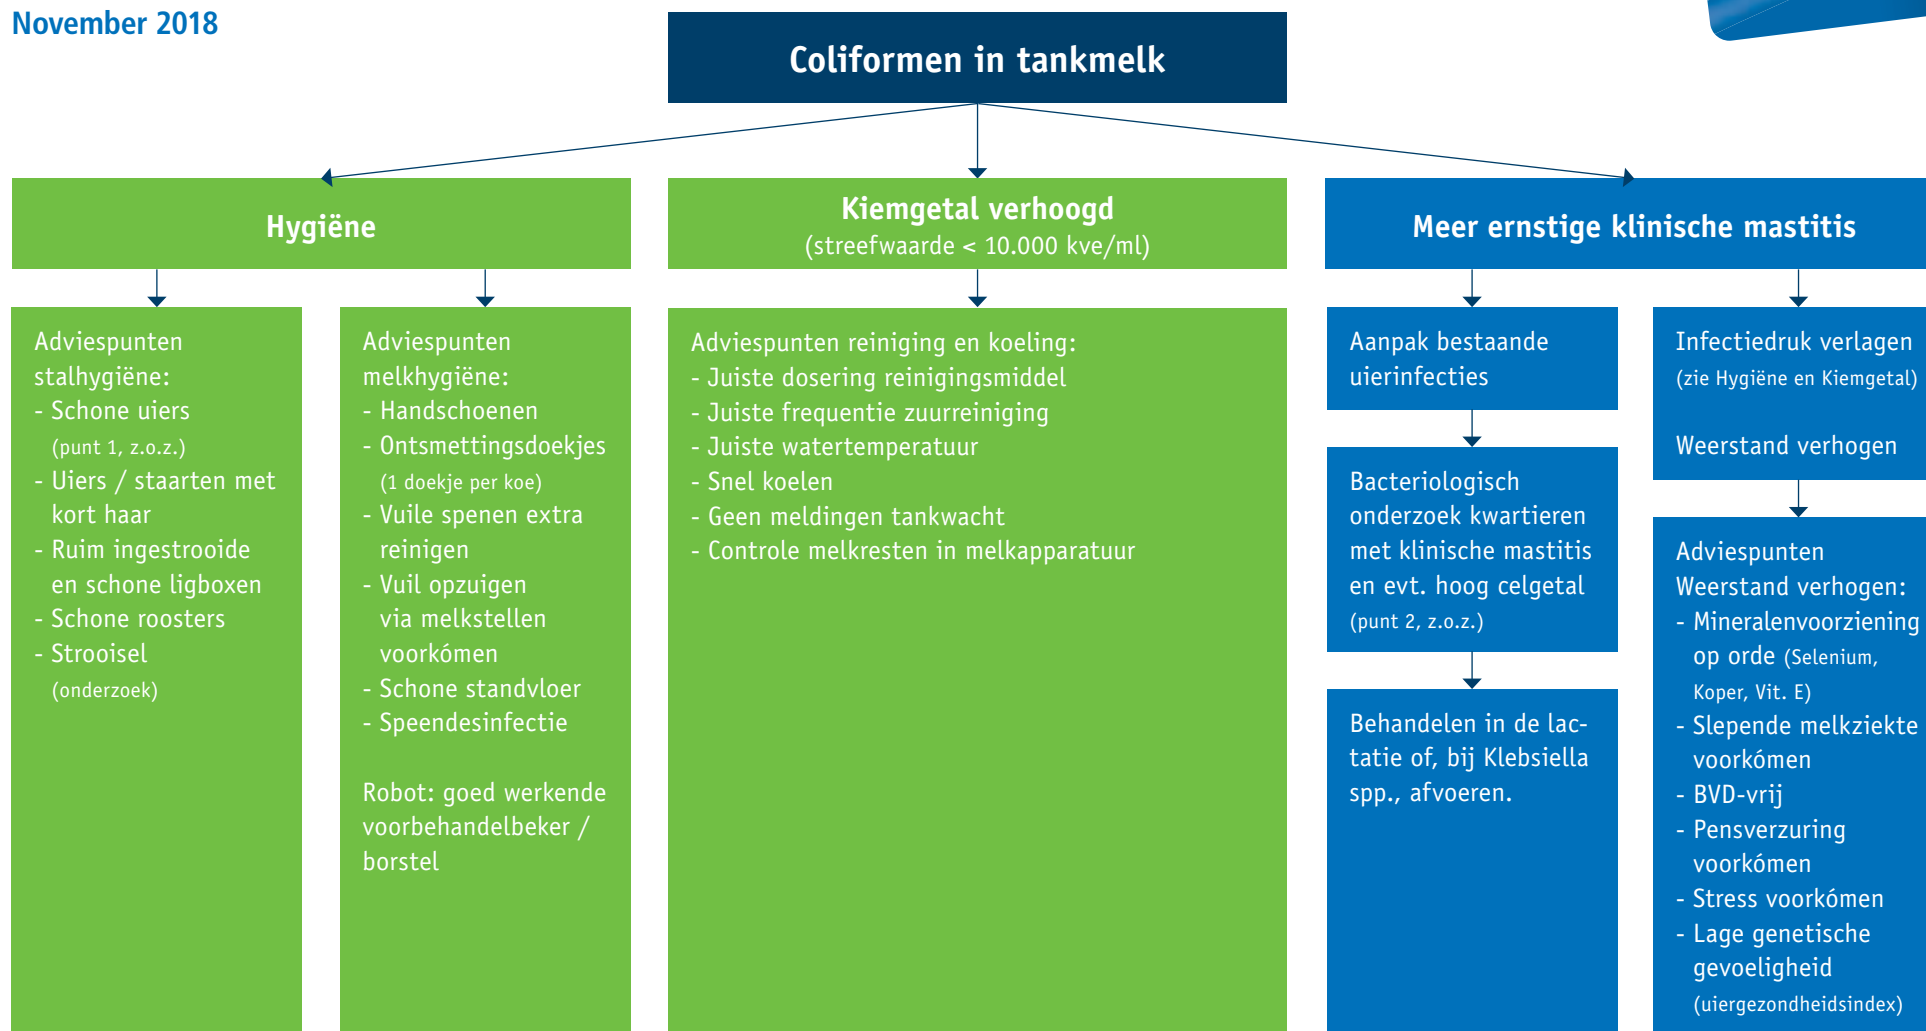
November 2018

Coliformen in tankmelk

Hygiëne

Kiemgetal verhoogd
(streefwaarde < 10.000 kve/ml)

Meer ernstige klinische mastitis

Adviespunten stalhygiëne:
- Schone uiers (punt 1, z.o.z.)
- Uiers / staarten met kort haar
- Ruim ingestrooide en schone ligboxen
- Schone roosters
- Strooisel (onderzoek)

Adviespunten melkhygiëne:
- Handschoenen
- Ontsmettingsdoekjes (1 doekje per koe)
- Vuile spenen extra reinigen
- Vuil opzuigen via melkstellen voorkómen
- Schone standvloer
- Speendesinfectie

Robot: goed werkende voorbehandelbeker / borstel

Adviespunten reiniging en koeling:
- Juiste dosering reinigingsmiddel
- Juiste frequentie zuurreiniging
- Juiste watertemperatuur
- Snel koelen
- Geen meldingen tankwacht
- Controle melkresten in melkapparatuur

Aanpak bestaande uierinfecties

Bacteriologisch onderzoek kwartieren met klinische mastitis en evt. hoog celgetal (punt 2, z.o.z.)

Behandelen in de lactatie of, bij Klebsiella spp., afvoeren.

Infectiedruk verlagen
(zie Hygiëne en Kiemgetal)

Weerstand verhogen

Adviespunten Weerstand verhogen:
- Mineralenvoorziening op orde (Selenium, Koper, Vit. E)
- Slepende melkziekte voorkómen
- BVD-vrij
- Pensverzuring voorkómen
- Stress voorkómen
- Lage genetische gevoeligheid (uiergezondheidsindex)